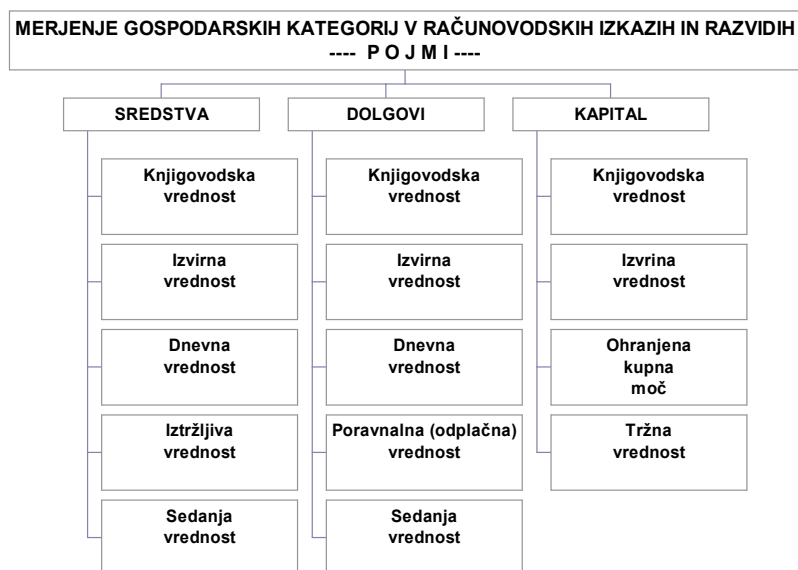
MERJENJE GOSPODARSKIH KATEGORIJ V RAČUNOVODSKIH IZKAZIH IN RAZVIDIH
---- P O J M I ----

SREDSTVA

Knjigovodska vrednost

Izvirna vrednost

Dnevna vrednost

Iztržljiva vrednost

Sedanja vrednost

DOLGOVI

Knjigovodska vrednost

Izvirna vrednost

Dnevna vrednost

Poravnalna (odplačna) vrednost

Sedanja vrednost

KAPITAL

Knjigovodska vrednost

Izvrina vrednost

Ohranjena kupna moč

Tržna vrednost